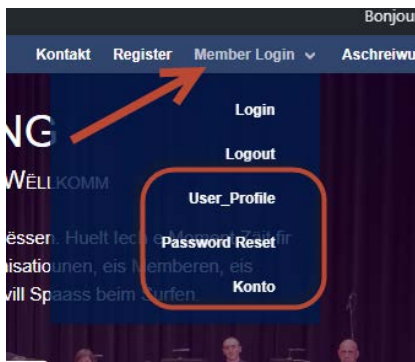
Bonjou

Kontakt Register Member Login Aschreiwu

NG

WËLLKOMM

Login

Logout

User_Profile

Password Reset

Konto

ëssen. Huelt lech e Moment Zäit fir nisatiounen, eis Memberen, eis vill Spaass beim Surfen.